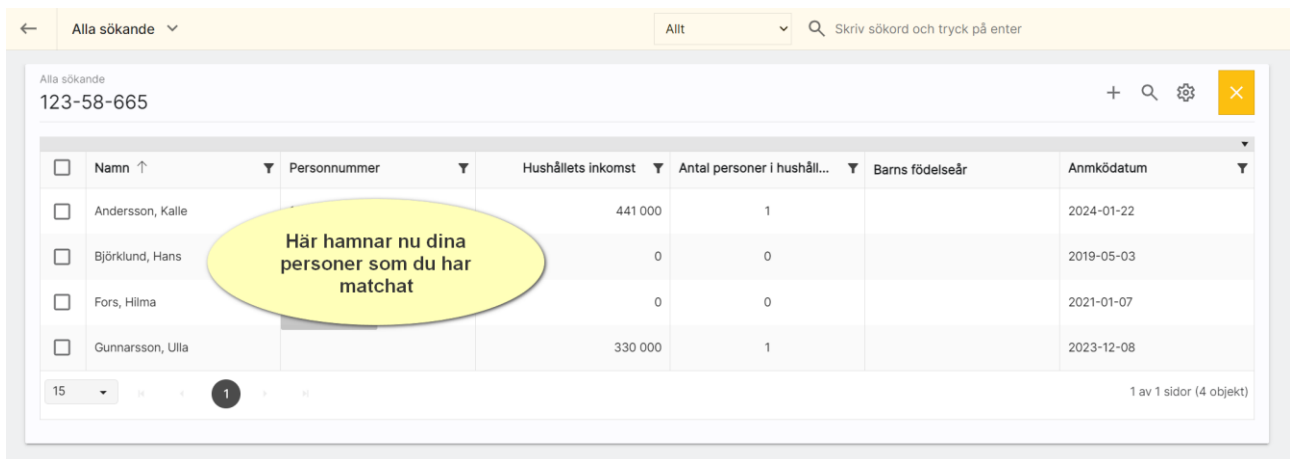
Alla sökande

Allt

Skriv sökord och tryck på enter

Alla sökande
123-58-665

| | Namn ↑ | Personnummer | Hushållets inkomst | Antal personer i hushåll... | Barns födelseår | Anmködatum |
|---|---|---|---|---|---|---|
| | Andersson, Kalle | | 441 000 | 1 | | 2024-01-22 |
| | Björklund, Hans | | 0 | 0 | | 2019-05-03 |
| | Fors, Hilma | | 0 | 0 | | 2021-01-07 |
| | Gunnarsson, Ulla | | 330 000 | 1 | | 2023-12-08 |

Här hamnar nu dina personer som du har matchat

15

1

1 av 1 sidor (4 objekt)